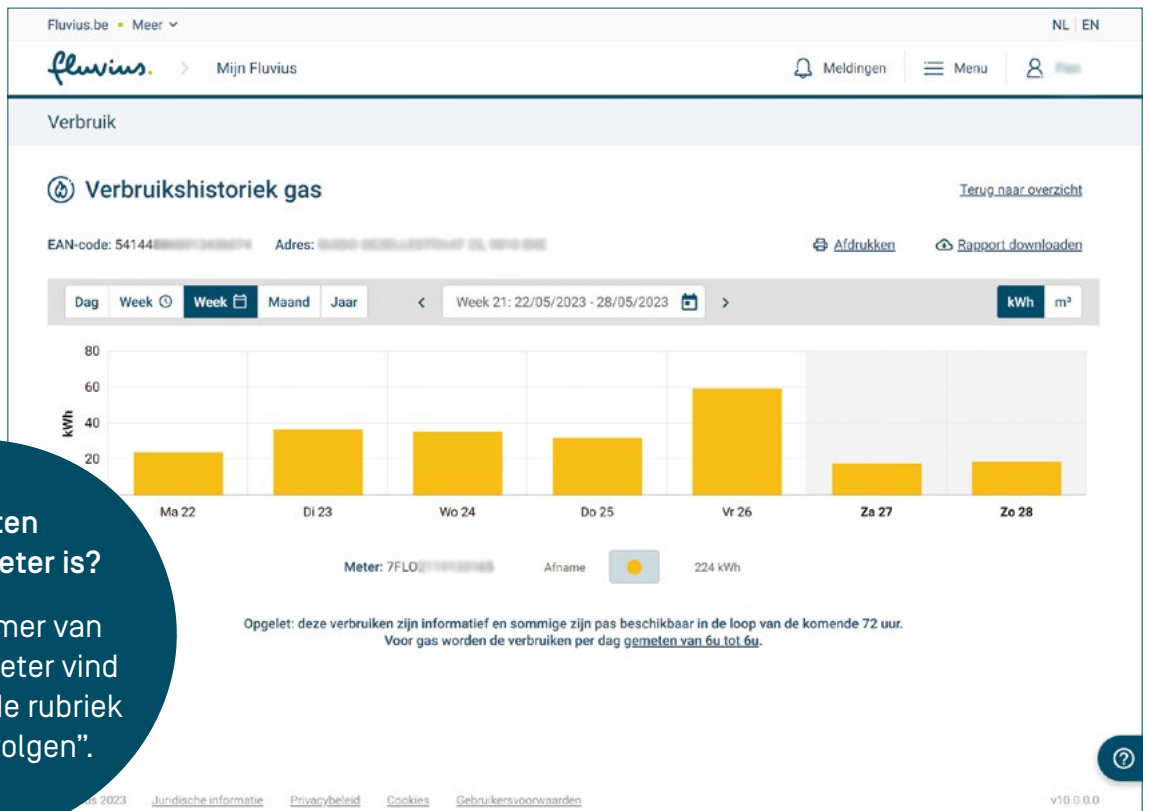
Fluvius.be • Meer ˅

NL | EN

fluvius. > Mijn Fluvius

Meldingen Menu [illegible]

Verbruik

Verbruikshistoriek gas

Terug naar overzicht

EAN-code: 541448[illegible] Adres: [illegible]

Afdrukken Rapport downloaden

Dag Week Week Maand Jaar

Week 21: 22/05/2023 - 28/05/2023

kWh m³

80
60
40
20

kWh

Ma 22 Di 23 Wo 24 Do 25 Vr 26 Za 27 Zo 28

Meter: 7FLO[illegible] Afname 224 kWh

Opgelet: deze verbruiken zijn informatief en sommige zijn pas beschikbaar in de loop van de komende 72 uur.
Voor gas worden de verbruiken per dag gemeten van 6u tot 6u.

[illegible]ten
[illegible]eter is?

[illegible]mer van
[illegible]eter vind
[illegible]le rubriek
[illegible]olgen".

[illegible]s 2023 Juridische informatie Privacybeleid Cookies Gebruikersvoorwaarden

v10.0.0.0